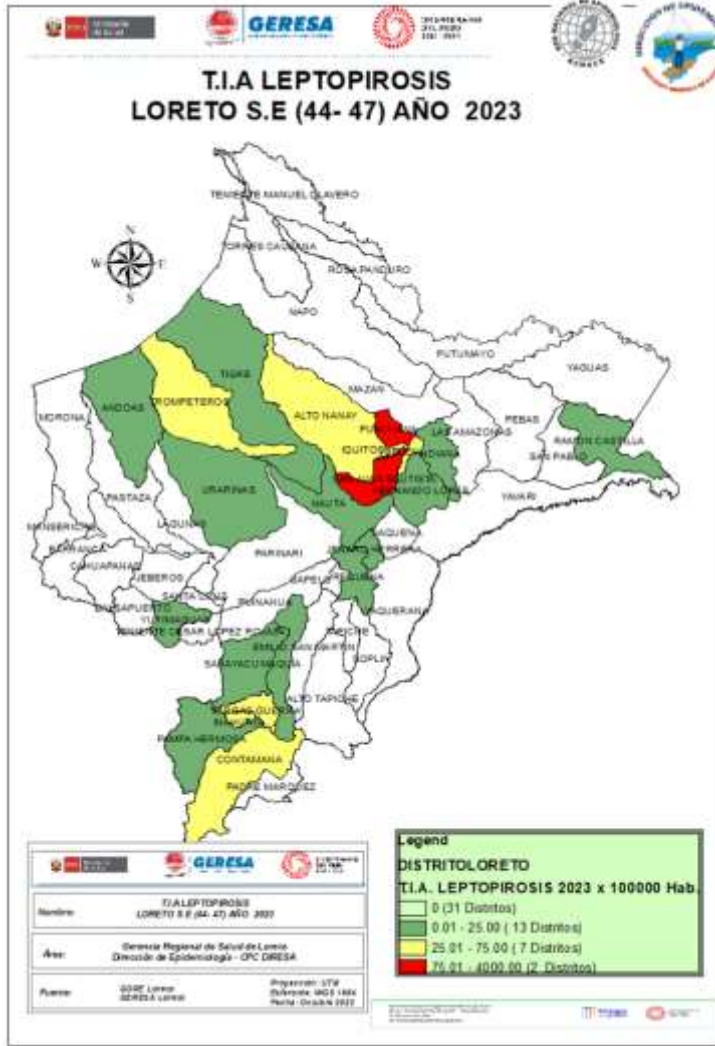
GERESA

T.I.A LEPTOPIROSIS
LORETO S.E (44- 47) AÑO 2023

N
W
E
S

TENIENTE MANUEL CLAVERO
TORRES CAUSANA
ROSA PANDURO
NAPO
PUTUMAYO
YAGUAS
TIGRE
ANDOAS
TROMPETEROS
ALTO NANAY
MAZAN
MORONA
PUNCHANA
LAS AMAZONAS
PEBAS
RAMON CASTILLA
SAN PABLO
IQUITOS
INDIANA
BELEN
SAN JUAN BAUTISTA
FERNANDO LORES
YAVARI
URARINAS
NAUTA
PASTAZA
LAGUNAS
MANSERICHE
BARRANCA
CAHUAPANAS
PARINARI
TIGRE
JENARO HERRERA
JEBEROS
SANTA CRUZ
CAPELO
REQUENA
BALSAPUERTO
YURIMAGUAS
PUINAHUA
YAQUERANA
TENIENTE CESAR LOPEZ ROJAS
EMILIO SAN MARTIN
SAQUENA
SARAYACU
MAQUIA
SOPLIN
ALTO TAPICHE
VARGAS GUERRA
PADRE MARQUEZ
PAMPA HERMOSA
CONTAMANA
INAHUAYA

GERESA

Nombre: T.I.A LEPTOPIROSIS
LORETO S.E (44- 47) AÑO 2023

Área: Gerencia Regional de Salud de Loreto
Dirección de Epidemiología - CPC DIRESA

Fuente: GORE Loreto
GERESA Loreto

Proyección: UTM
Elipsoide: WGS 1984
Fecha: Octubre 2023

Legend
DISTRITOLORETO
T.I.A. LEPTOPIROSIS 2023 x 100000 Hab.
0 (31 Distritos)
0.01 - 25.00 ( 13 Distritos)
25.01 - 75.00 ( 7 Distritos)
75.01 - 4000.00 (2 Distritos)